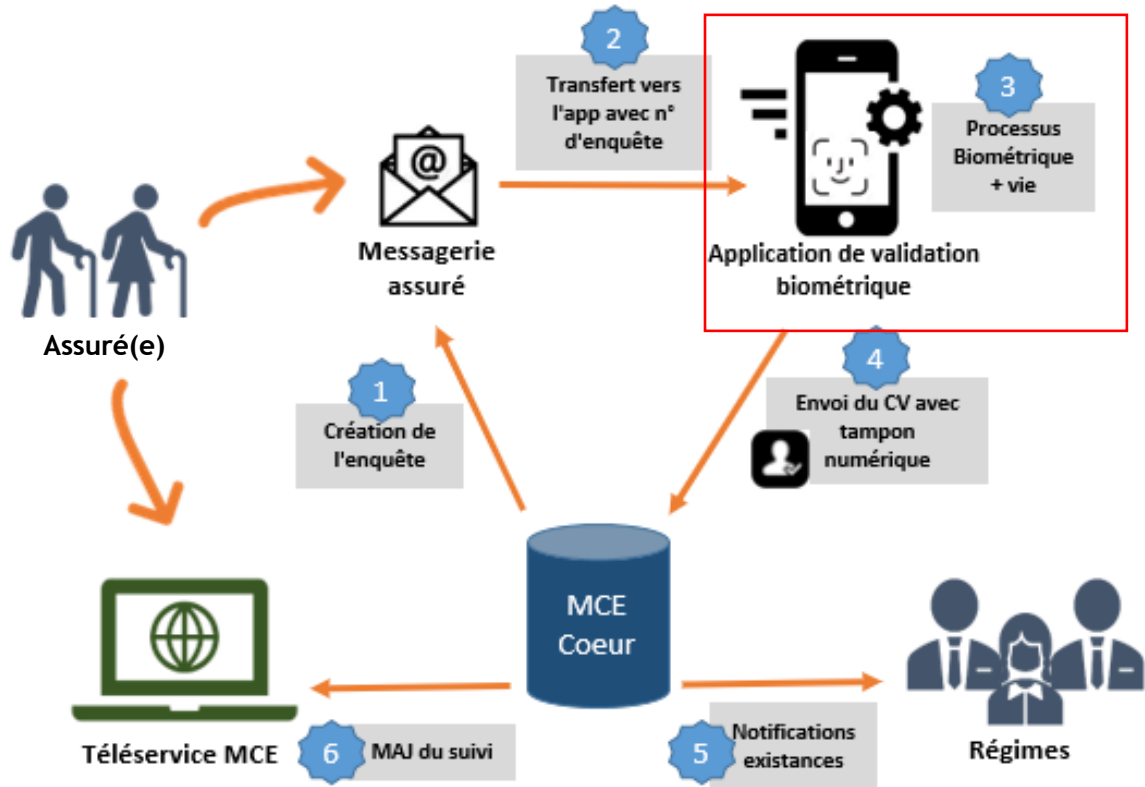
Assuré(e)

@

Messagerie assuré

2

Transfert vers l'app avec n° d'enquête

3

Processus Biométrique + vie

Application de validation biométrique

1

Création de l'enquête

4

Envoi du CV avec tampon numérique

MCE Coeur

Téléservice MCE

6

MAJ du suivi

5

Notifications existances

Régimes